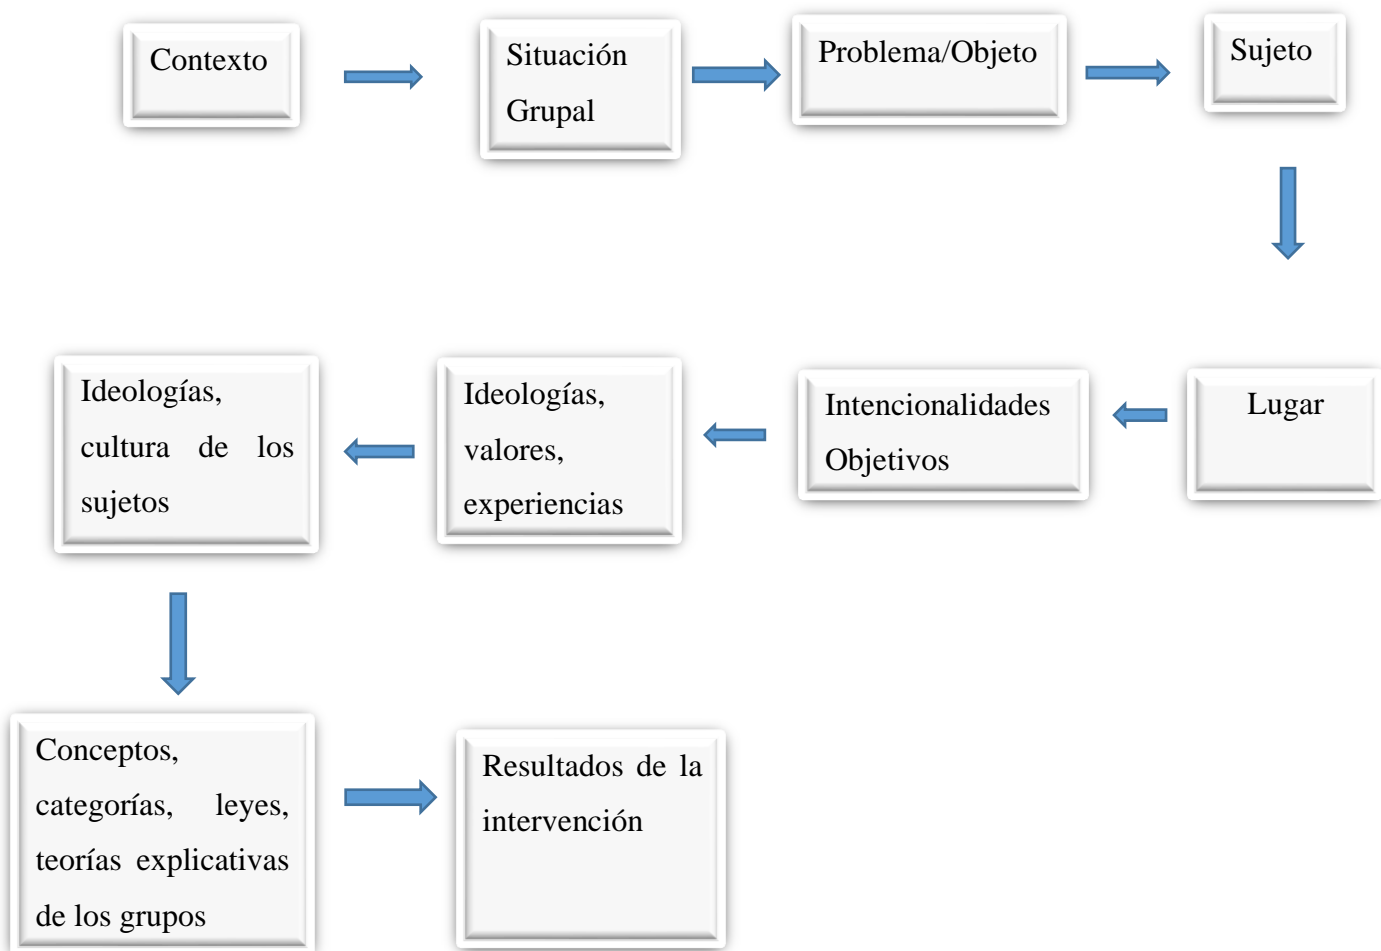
Contexto

Situación Grupal

Problema/Objeto

Sujeto

Lugar

Intencionalidades Objetivos

Ideologías, valores, experiencias

Ideologías, cultura de los sujetos

Conceptos, categorías, leyes, teorías explicativas de los grupos

Resultados de la intervención